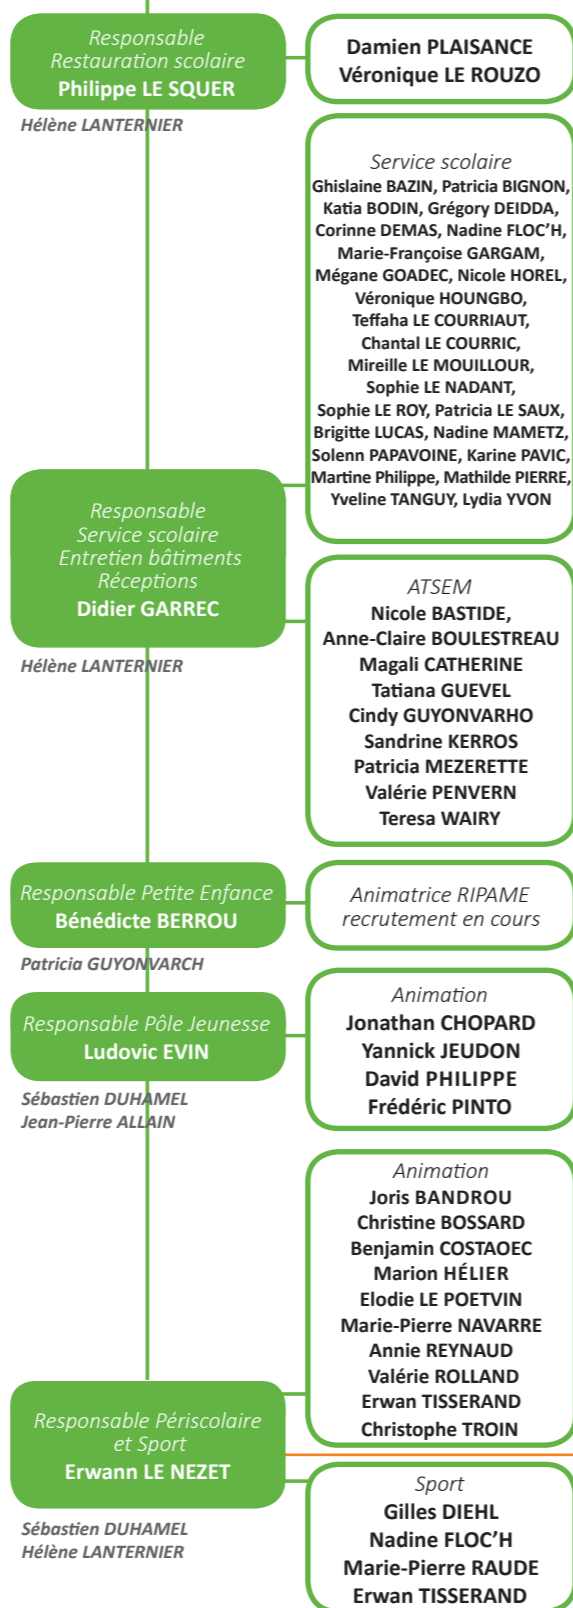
Responsable Restauration scolaire
Philippe LE SQUER

Hélène LANTERNIER

Damien PLAISANCE
Véronique LE ROUZO

Service scolaire
Ghislaine BAZIN, Patricia BIGNON, Katia BODIN, Grégory DEIDDA, Corinne DEMAS, Nadine FLOC'H, Marie-Françoise GARGAM, Mégane GOADEC, Nicole HOREL, Véronique HOUNGBO, Teffaha LE COURRIAUT, Chantal LE COURRIC, Mireille LE MOUILLOUR, Sophie LE NADANT, Sophie LE ROY, Patricia LE SAUX, Brigitte LUCAS, Nadine MAMETZ, Solenn PAPAVOINE, Karine PAVIC, Martine Philippe, Mathilde PIERRE, Yveline TANGUY, Lydia YVON

Responsable Service scolaire Entretien bâtiments Réceptions
Didier GARREC

Hélène LANTERNIER

ATSEM
Nicole BASTIDE,
Anne-Claire BOULESTREAU
Magali CATHERINE
Tatiana GUEVEL
Cindy GUYONVARHO
Sandrine KERROS
Patricia MEZERETTE
Valérie PENVERN
Teresa WAIRY

Responsable Petite Enfance
Bénédicte BERROU

Patricia GUYONVARCH

Animatrice RIPAME
recrutement en cours

Responsable Pôle Jeunesse
Ludovic EVIN

Sébastien DUHAMEL
Jean-Pierre ALLAIN

Animation
Jonathan CHOPARD
Yannick JEUDON
David PHILIPPE
Frédéric PINTO

Animation
Joris BANDROU
Christine BOSSARD
Benjamin COSTAOEC
Marion HÉLIER
Elodie LE POETVIN
Marie-Pierre NAVARRE
Annie REYNAUD
Valérie ROLLAND
Erwan TISSERAND
Christophe TROIN

Responsable Périscolaire et Sport
Erwann LE NEZET

Sébastien DUHAMEL
Hélène LANTERNIER

Sport
Gilles DIEHL
Nadine FLOC'H
Marie-Pierre RAUDE
Erwan TISSERAND